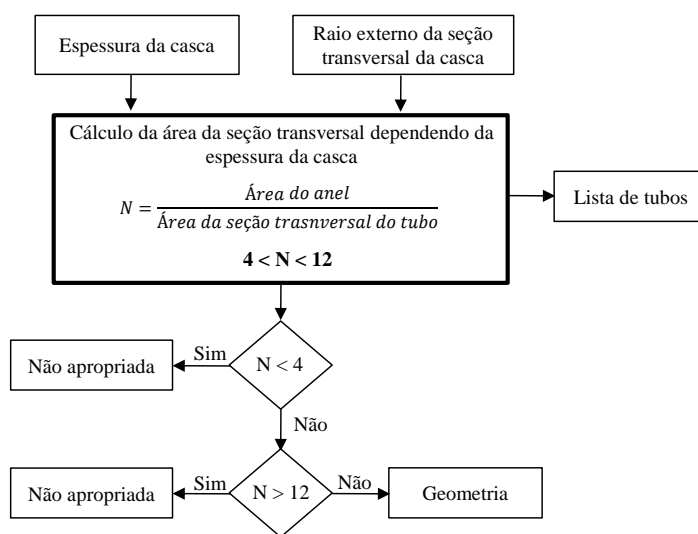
Espessura da casca

Raio externo da seção transversal da casca

Cálculo da área da seção transversal dependendo da espessura da casca

$N = \frac{Área\ do\ anel}{Área\ da\ seção\ trasnversal\ do\ tubo}$

**4 < N < 12**

Lista de tubos

Não apropriada

Sim

N < 4

Não

Não apropriada

Sim

N > 12

Não

Geometria